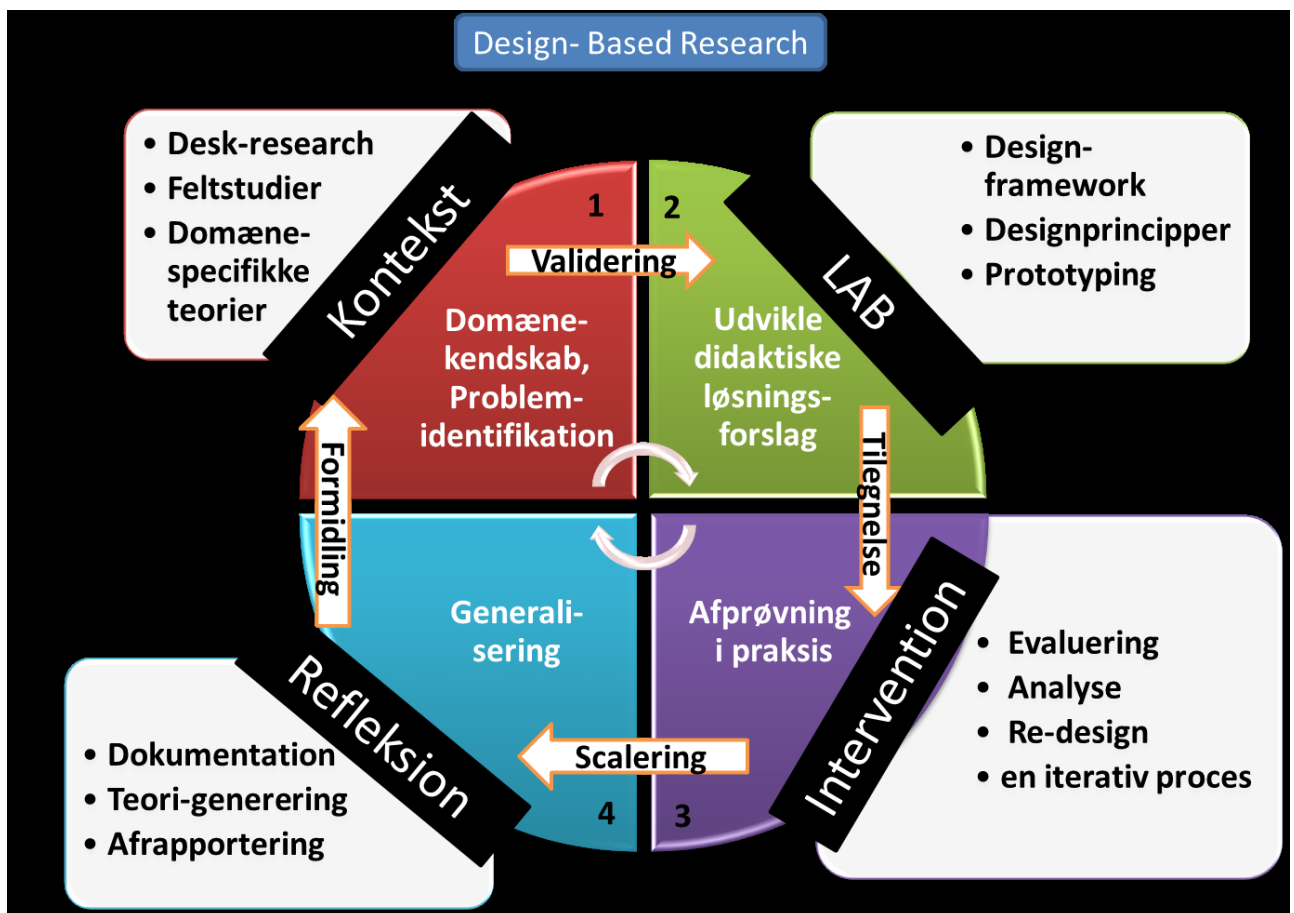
Design- Based Research

• Desk-research
• Feltstudier
• Domænespecifikke teorier

Kontekst

1

Validering

Domænekendskab, Problemidentifikation

2

LAB

• Designframework
• Designprincipper
• Prototyping

Udvikle didaktiske løsningsforslag

Tilegnelse

Formidling

Generalisering

Afprøvning i praksis

Intervention

• Evaluering
• Analyse
• Re-design
• en iterativ proces

Refleksion

• Dokumentation
• Teori-generering
• Afrapportering

Scalering

4

3